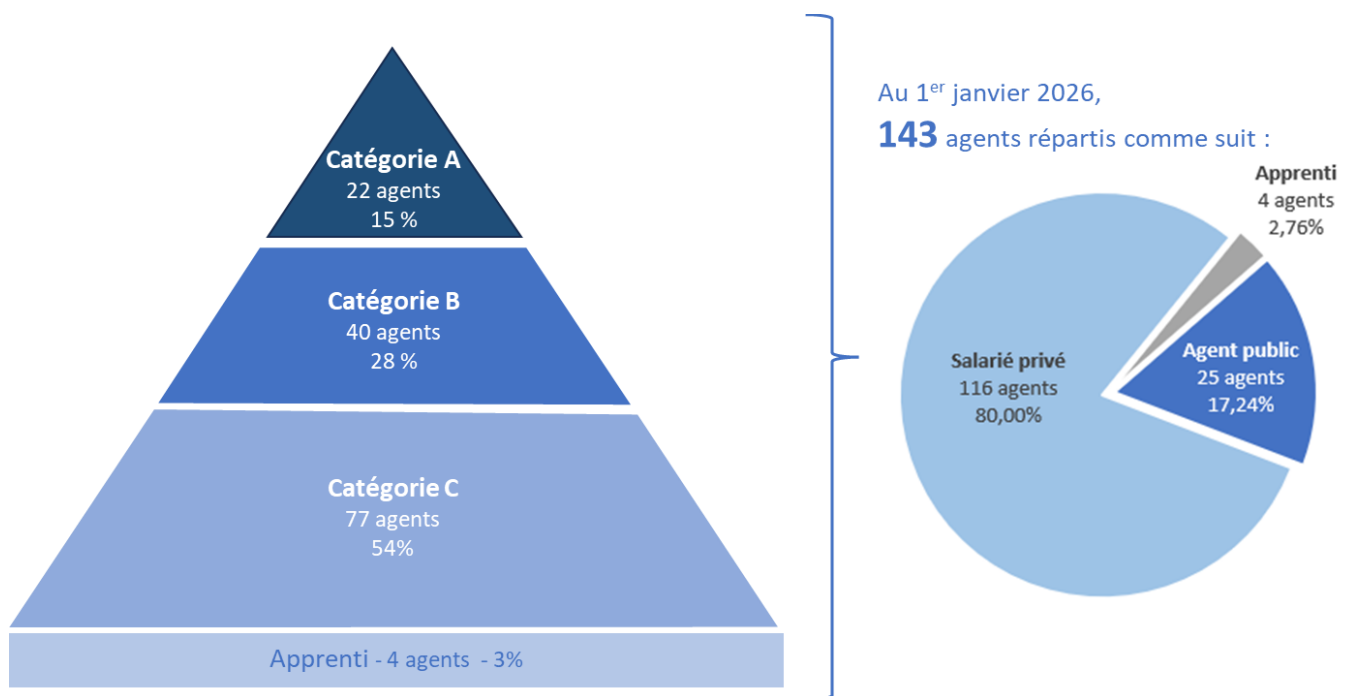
Catégorie A
22 agents
15 %

Catégorie B
40 agents
28 %

Catégorie C
77 agents
54%

Apprenti - 4 agents - 3%

Au 1$^{er}$ janvier 2026,
**143** agents répartis comme suit :

Apprenti
4 agents
2,76%

Agent public
25 agents
17,24%

Salarié privé
116 agents
80,00%